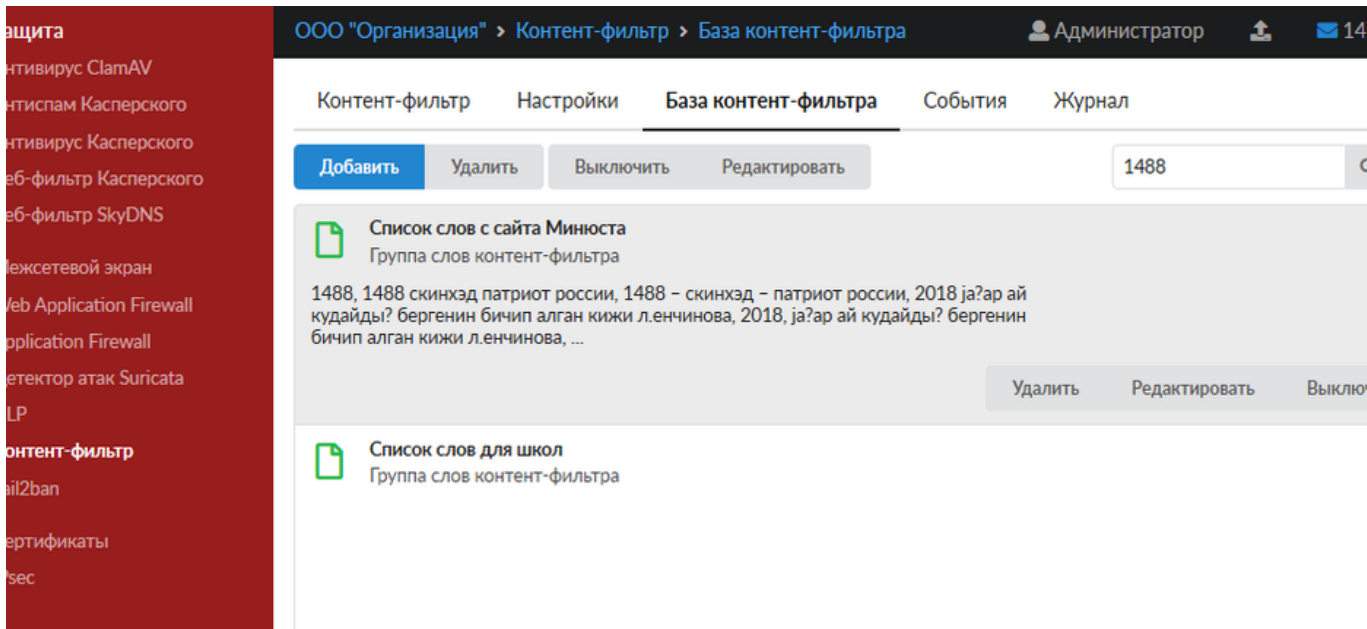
ащита
нтивирус ClamAV
нтиспам Касперского
нтивирус Касперского
еб-фильтр Касперского
еб-фильтр SkyDNS

ежсетевой экран
eb Application Firewall
pplication Firewall
етектор атак Suricata
LP
онтент-фильтр
ail2ban

ертификаты
Psec

ООО "Организация" > Контент-фильтр > База контент-фильтра

Администратор

14

Контент-фильтр Настройки База контент-фильтра События Журнал

Добавить Удалить Выключить Редактировать

1488

Список слов с сайта Минюста
Группа слов контент-фильтра

1488, 1488 скинхэд патриот россии, 1488 – скинхэд – патриот россии, 2018 ja?ар ай кудайды? бергенин бичип алган кижи л.енчинова, 2018, ja?ар ай кудайды? бергенин бичип алган кижи л.енчинова, ...

Удалить Редактировать Выклю

Список слов для школ
Группа слов контент-фильтра